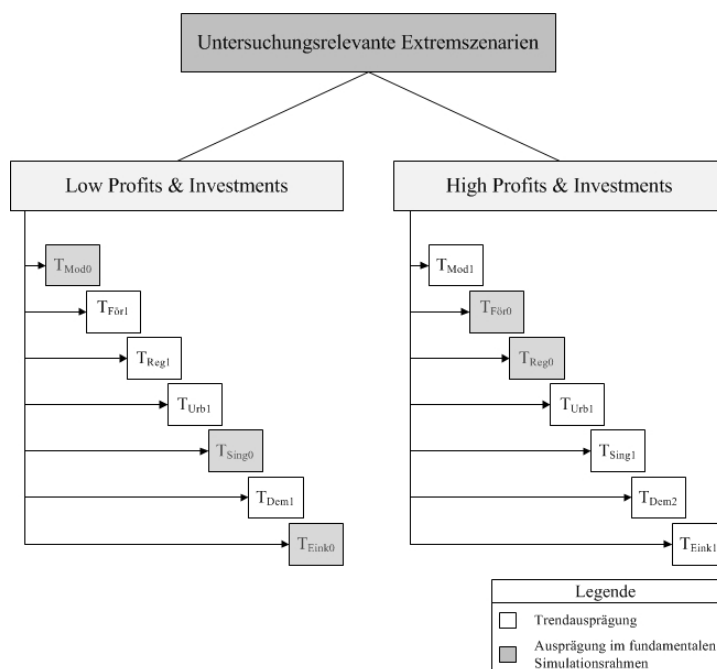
Untersuchungsrelevante Extremszenarien

Low Profits & Investments

$T_{Mod0}$

$T_{För1}$

$T_{Reg1}$

$T_{Urb1}$

$T_{Sing0}$

$T_{Dem1}$

$T_{Eink0}$

High Profits & Investments

$T_{Mod1}$

$T_{För0}$

$T_{Reg0}$

$T_{Urb1}$

$T_{Sing1}$

$T_{Dem2}$

$T_{Eink1}$

Legende

Trendausprägung

Ausprägung im fundamentalen Simulationsrahmen